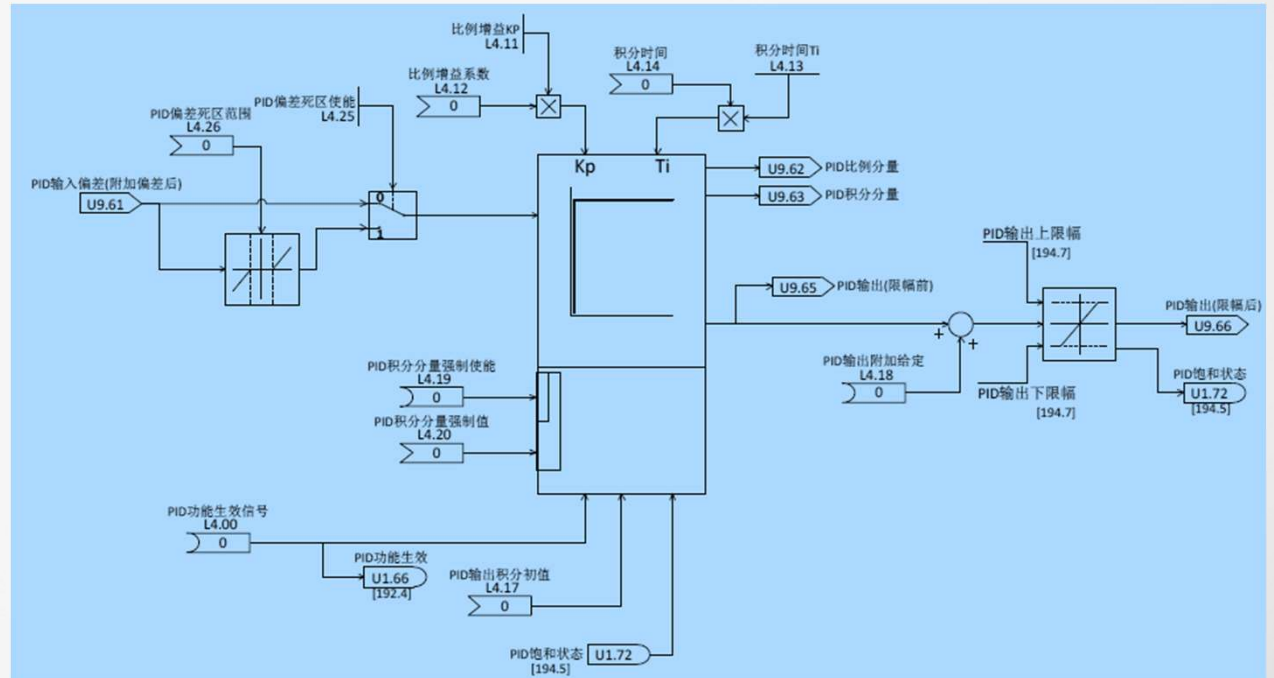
比例增益KP
L4.11

积分时间
L4.14
0

积分时间Ti
L4.13

比例增益系数
L4.12
0

PID偏差死区使能
L4.25

PID偏差死区范围
L4.26
0

PID输入偏差(附加偏差后)
U9.61

0
1

Kp
Ti

U9.62 PID比例分量
U9.63 PID积分分量

U9.65 PID输出(限幅前)

PID输出上限幅
[194.7]

PID输出(限幅后)
U9.66

+
+

PID输出附加给定
L4.18
0

PID输出下限幅
[194.7]

PID饱和状态
U1.72
[194.5]

PID积分分量强制使能
L4.19
0

PID积分分量强制值
L4.20
0

PID功能生效信号
L4.00
0

PID功能生效
U1.66
[192.4]

PID输出积分初值
L4.17
0

PID饱和状态
[194.5]
U1.72